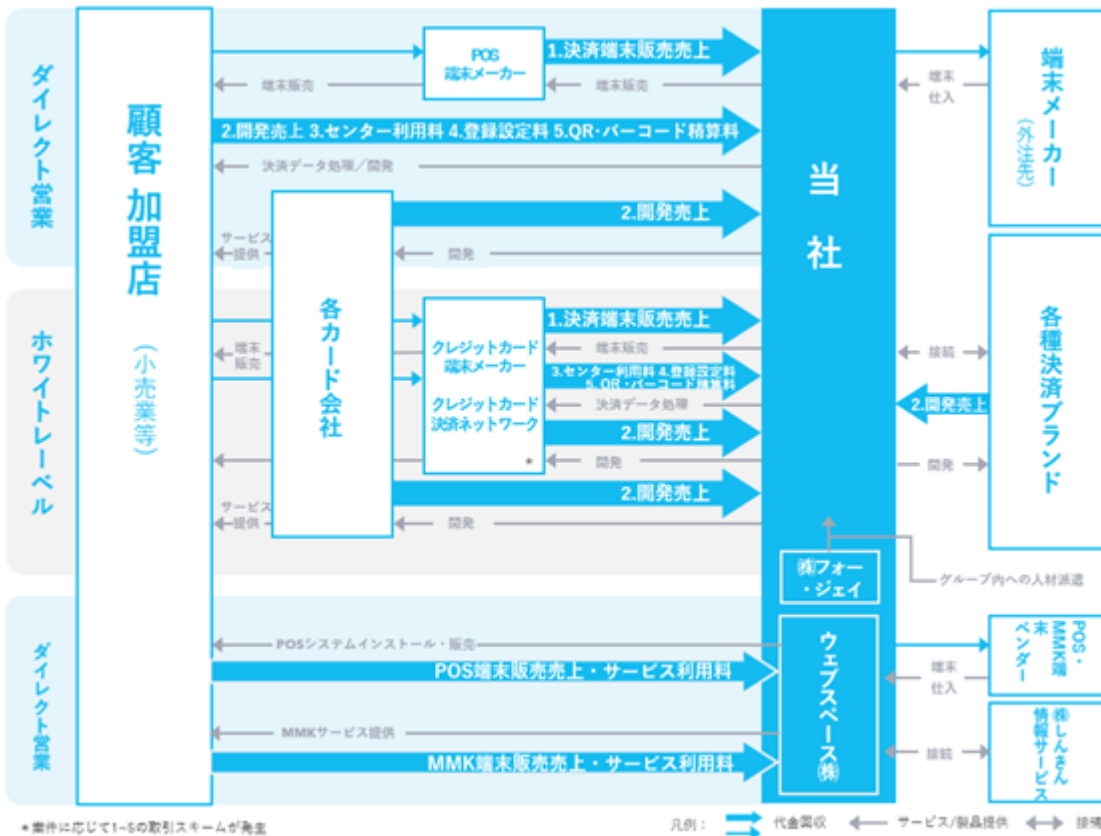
ダイレクト営業

顧客 加盟店

（小売業等）

POG 端末メーカー

1.決済端末販売売上

端末販売

端末販売

2.開発売上 3.センター利用料 4.登録設定料 5.QR・バーコード精算料

決済データ処理／開発

当社

端末仕入

端末メーカー（外注先）

2.開発売上

サービス提供

開発

ホワイトレーベル

各カード会社

端末販売

クレジットカード端末メーカー

クレジットカード決済ネットワーク

1.決済端末販売売上

端末販売

3.センター利用料 4.登録設定料 5.QR・バーコード精算料

決済データ処理

2.開発売上

開発

2.開発売上

サービス提供

開発

接続

2.開発売上

開発

各種決済ブランド

㈱フォー・ジェイ

グループ内への人材派遣

ダイレクト営業

POSシステムインストール・販売

POS端末販売売上・サービス利用料

MMKサービス提供

MMK端末販売売上・サービス利用料

ウェブスペース㈱

端末仕入

POS・MMK端末ベンダー

接続

㈱しんきん情報サービス

＊案件に応じて1~5の取引スキームが発生

凡例： 代金回収 サービス/製品提供 接続